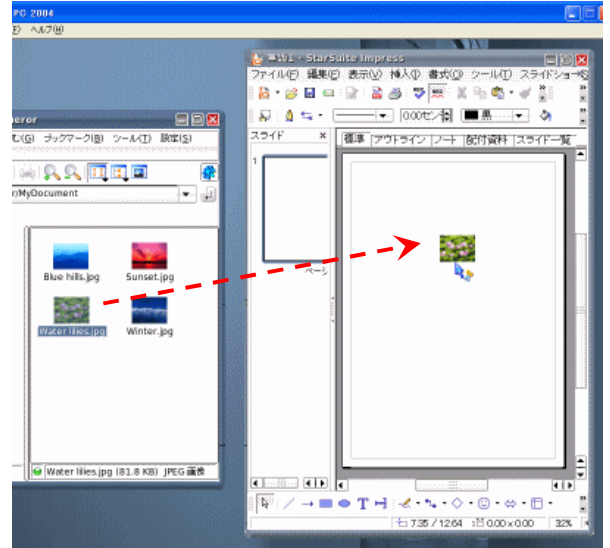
PC 2004
ヘルプ(H)

ewer
む(G) ブックマーク(B) ツール(T) 設定(S)
r/MyDocument
Blue hills.jpg
Sunset.jpg
Water lilies.jpg
Winter.jpg
Water lilies.jpg (81.8 KB) JPEG 画像

無題1 - StarSuite Impress
ファイル(F) 編集(E) 表示(V) 挿入(I) 書式(O) ツール(T) スライドショー(S)
0.00セン
黒
スライド
1
ページ
標準 アウトライン ノート 配付資料 スライド一覧
7.35 / 12.64
0.00 x 0.00
32%